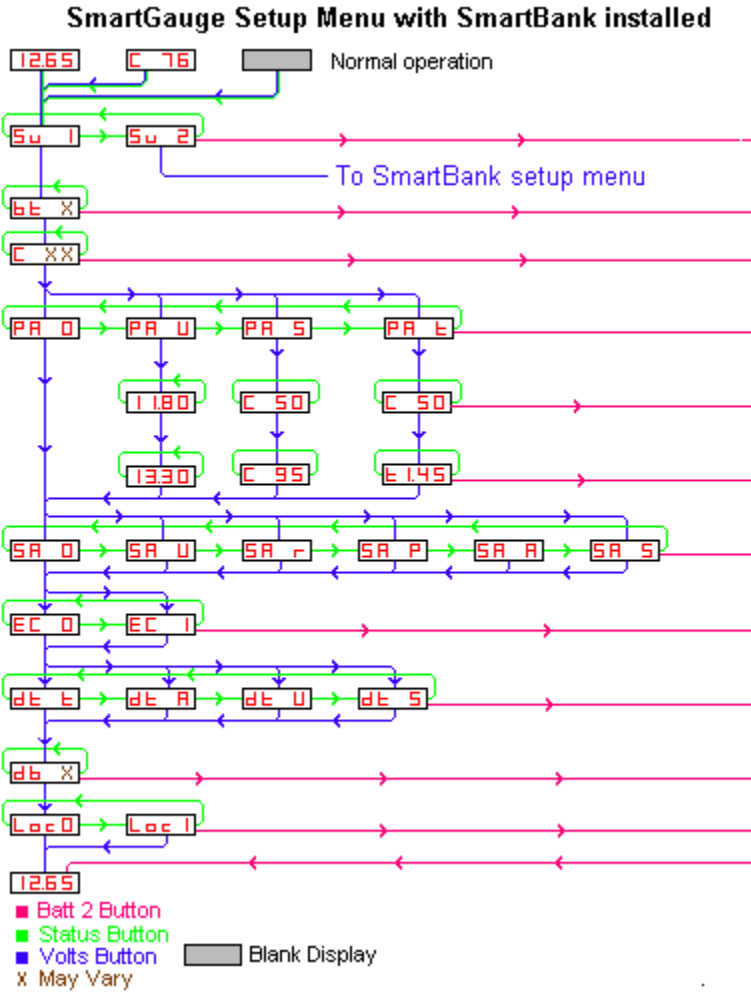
SmartGauge Setup Menu with SmartBank installed

12.65
C 76
Normal operation

Su 1
Su 2
To SmartBank setup menu

bt X
C XX

PA 0
PA U
PA S
PA t

11.80
C 50
C 50

13.30
C 95
t 1.45

SA 0
SA U
SA r
SA P
SA A
SA S

EC 0
EC 1

dt t
dt A
dt U
dt S

db X

Loc0
Loc 1

12.65

■ Batt 2 Button
■ Status Button
■ Volts Button
X May Vary
Blank Display